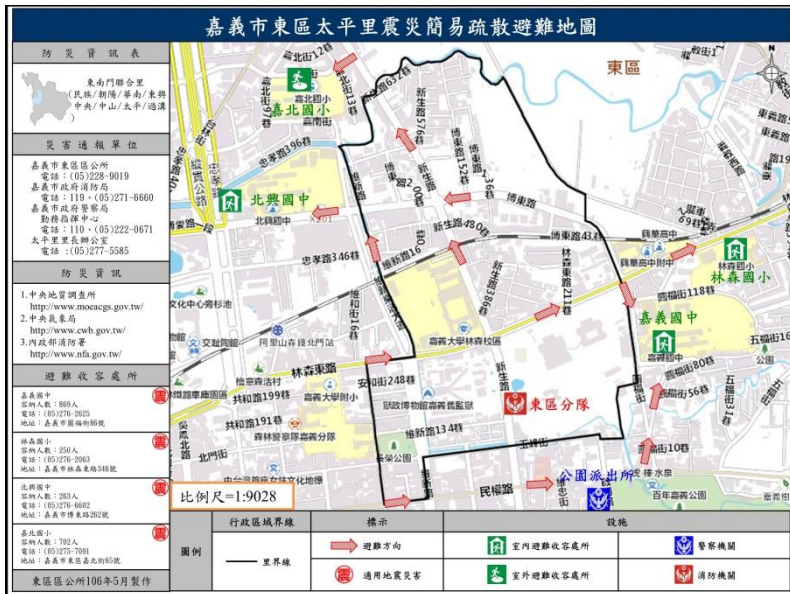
嘉義市東區太平里震災簡易疏散避難地圖

防災資訊表

東南門聯合里
(民族/朝陽/華南/東興
中央/中山/太平/過溝)

災害通報單位

嘉義市東區區公所
電話:(05)228-9019
嘉義市政府消防局
電話:119、(05)271-6660
嘉義市政府警察局
勤務指揮中心
電話:110、(05)222-0671
太平里里長辦公室
電話:(05)277-5585

防災資訊

1.中央地質調查所
http://www.moeacgs.gov.tw/
2.中央氣象局
http://www.cwb.gov.tw/
3.內政部消防署
http://www.nfa.gov.tw/

避難收容處所

嘉義國中
容納人數:869人
電話:(05)276-2625
地址:嘉義市雲梯街86號

林森國小
容納人數:250人
電話:(05)276-2063
地址:嘉義市林森東路346號

北興國中
容納人數:283人
電話:(05)276-6602
地址:嘉義市博東路262號

嘉北國小
容納人數:792人
電話:(05)275-7091
地址:嘉義市東區嘉北街85號

東區區公所106年5月製作

東區
嘉北國小
嘉北街
嘉北街13巷
嘉北街62巷
新生路576巷
忠孝路396巷
北興國中
北興街
博東路132巷
博東路36巷
新生路
新生路480巷
博東路
博東路43巷
林森東路211巷
忠孝路346巷
維新路
維新路16巷
維新街
新生路
新生路38巷
嘉義大學林森校區
林森國小
嘉義國中
雲梯街
雲梯街118巷
雲梯街80巷
雲梯街56巷
雲梯街10巷
五福街16
五福街
五福街31巷
林森東路
安和街248巷
共和路199巷
共和路191巷
森林鐵道嘉義車庫園區
嘉義大學附小
檜意森活村
文化中心
交趾陶館
阿里山森林鐵路北門站
北門街
維新路13巷
民權路
玉峰街
東區分隊
公園派出所
嘉義公園
百年嘉義公園
東義路
興華街
興華高中

比例尺=1:9028

圖例
行政區域界線
里界線
標示
避難方向
適用地震災害
設施
室內避難收容處所
室外避難收容處所
警察機關
消防機關